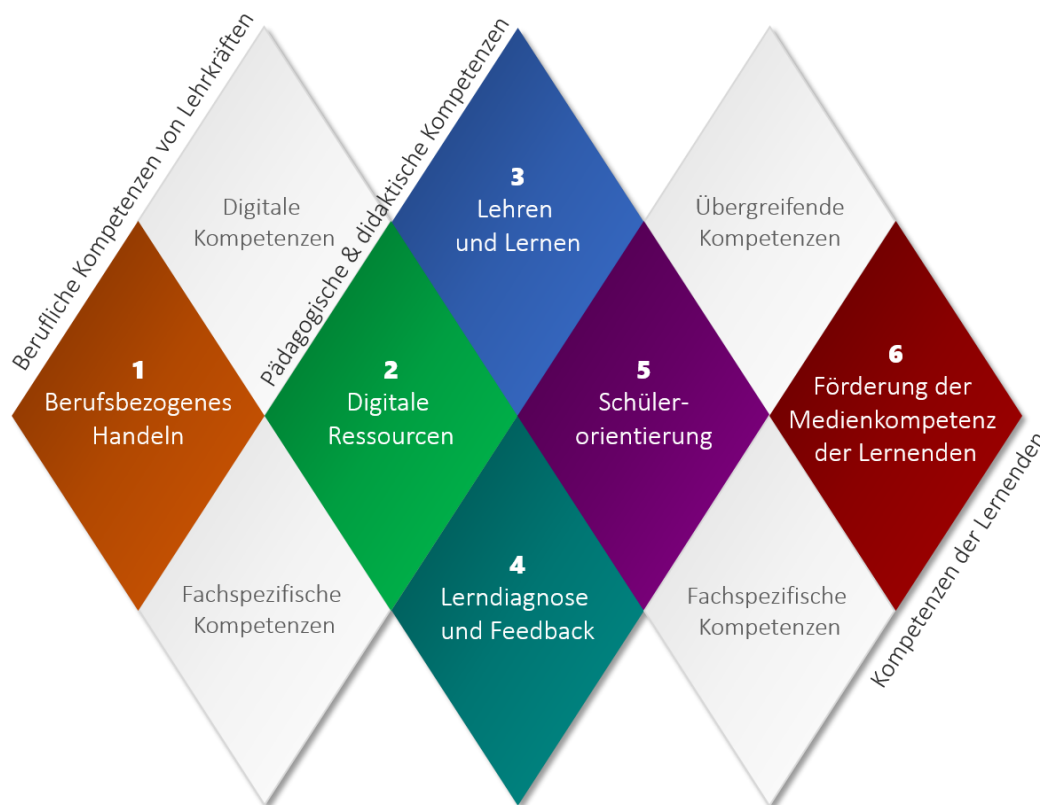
Berufliche Kompetenzen von Lehrkräften

Pädagogische & didaktische Kompetenzen

Digitale Kompetenzen

3
Lehren und Lernen

Übergreifende Kompetenzen

1
Berufsbezogenes Handeln

2
Digitale Ressourcen

5
Schülerorientierung

6
Förderung der Medienkompetenz der Lernenden

Fachspezifische Kompetenzen

4
Lerndiagnose und Feedback

Fachspezifische Kompetenzen

Kompetenzen der Lernenden